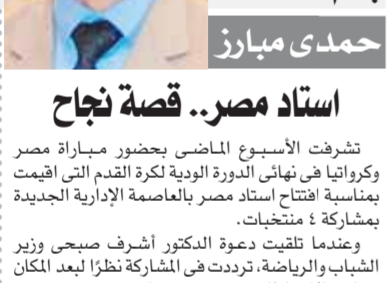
حمدى مبارز

استاد مصر.. قصة نجاح

تشرفت الأسبوع الماضى بحضور مباراة مصر وكرواتيا فى نهائى الدورة الودية لكرة القدم التى اقيمت بمناسبة افتتاح استاد مصر بالعاصمة الإدارية الجديدة بمشاركة ٤ منتخبات.

وعندما تلقيت دعوة الدكتور أشرف صبحى وزير الشباب والرياضة، ترددت فى المشاركة نظرًا لبعد المكان